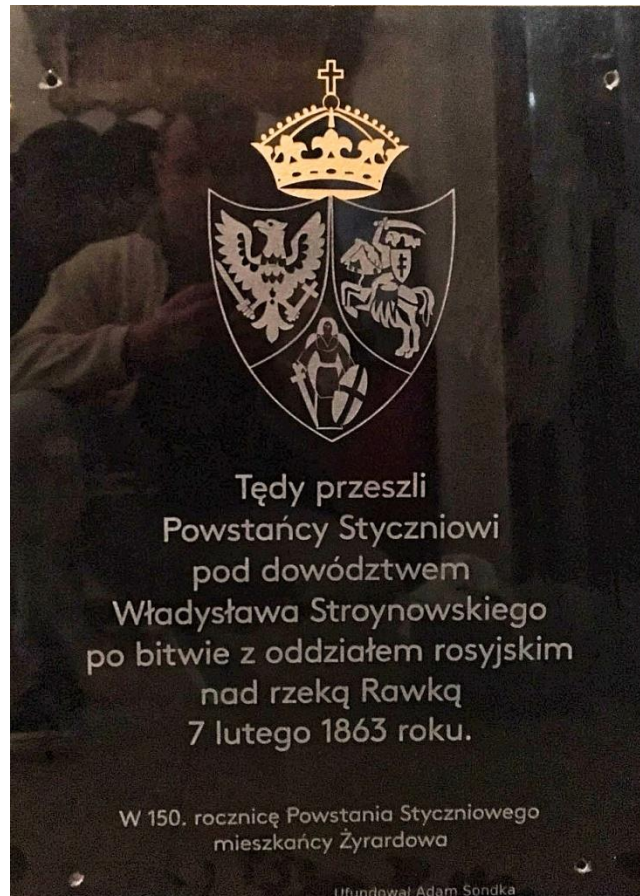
Tędy przeszli
Powstańcy Styczniowi
pod dowództwem
Władysława Stroynowskiego
po bitwie z oddziałem rosyjskim
nad rzeką Rawką
7 lutego 1863 roku.

W 150. rocznicę Powstania Styczniowego
mieszkańcy Żyrardowa

Ufundował Adam Sondka